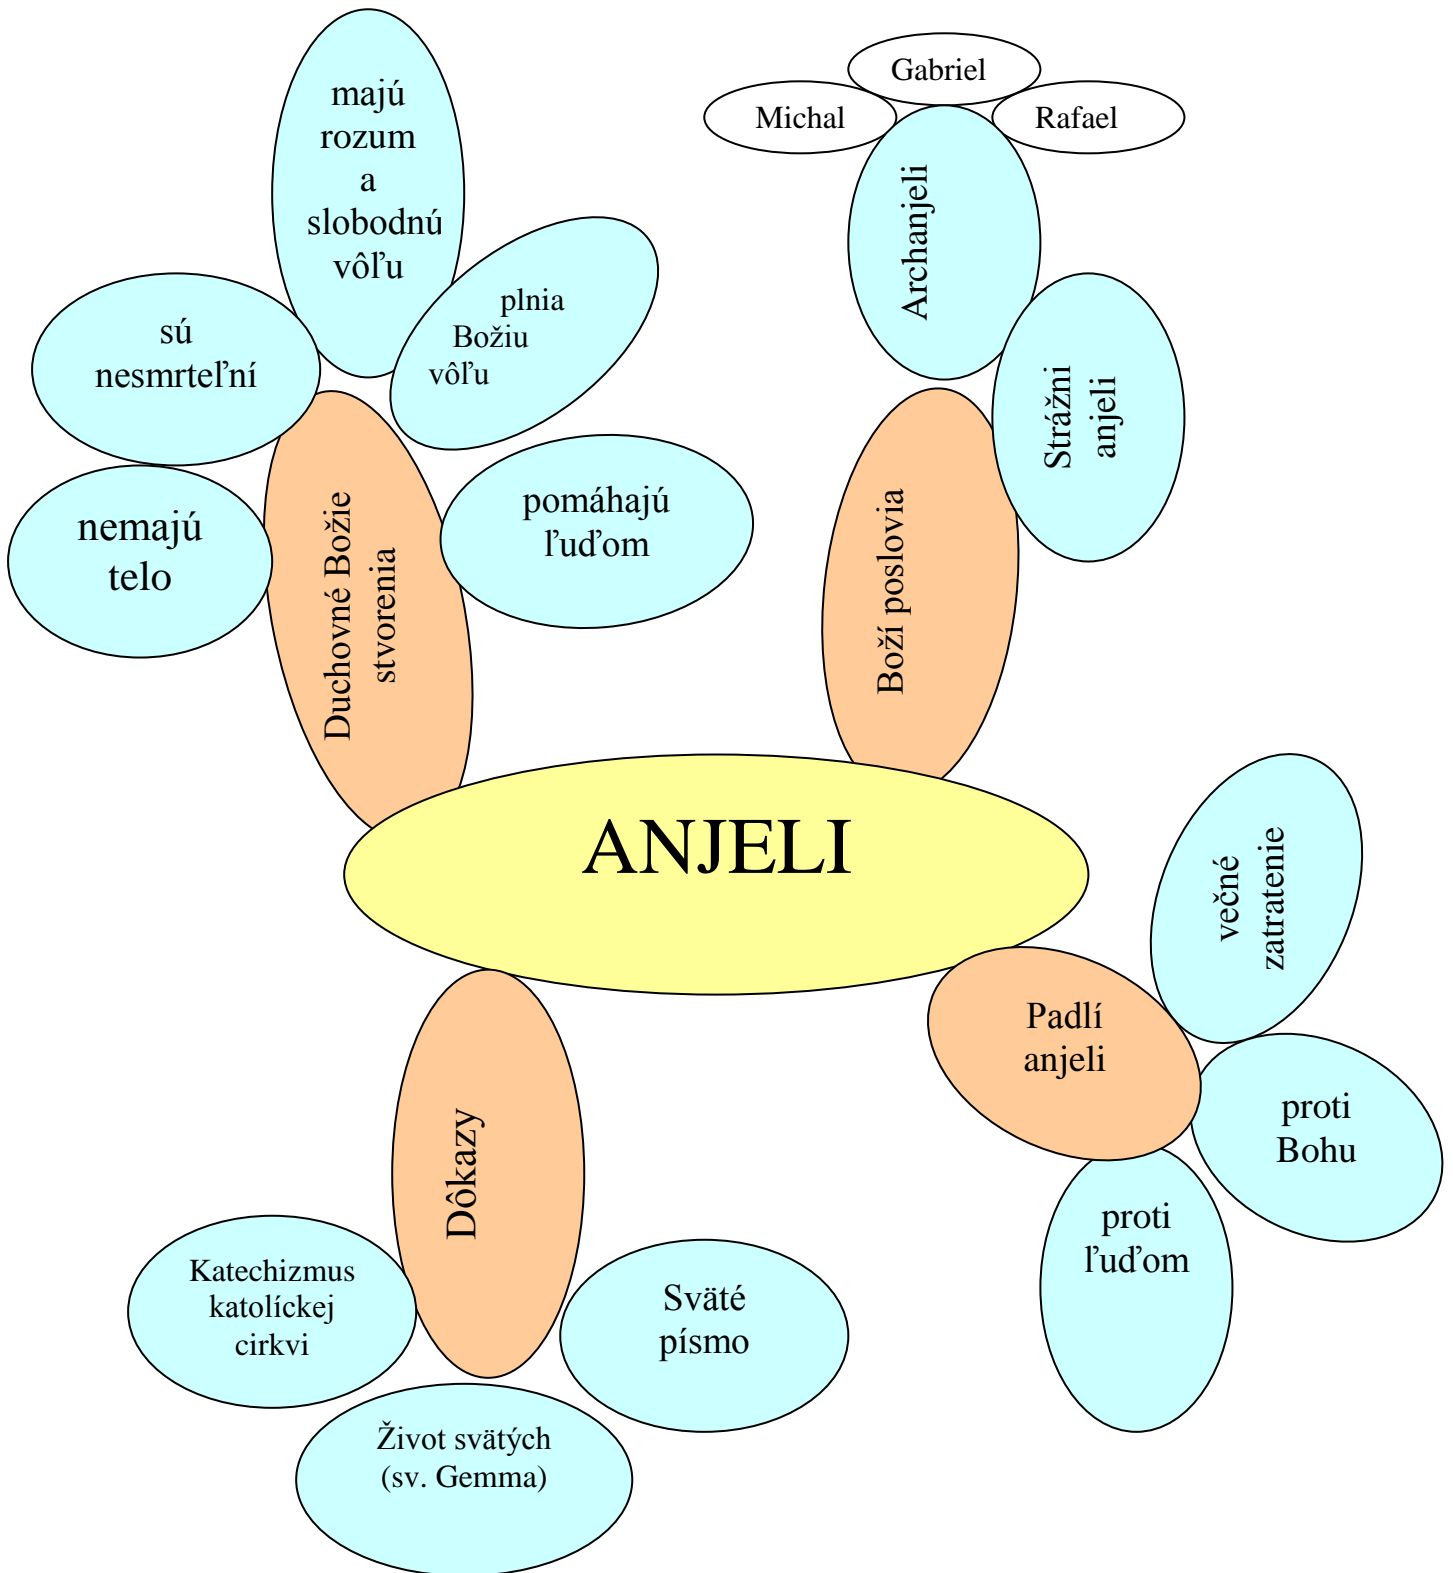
ANJELI

Duchovné Božie stvorenia

majú rozum a slobodnú vôľu

sú nesmrteľní

plnia Božiu vôľu

nemajú telo

pomáhajú ľuďom

Boží poslovia

Archanjeli

Gabriel

Michal

Rafael

Strážni anjeli

Padlí anjeli

večné zatratenie

proti Bohu

proti ľuďom

Dôkazy

Katechizmus katolíckej cirkvi

Sväté písmo

Život svätých (sv. Gemma)